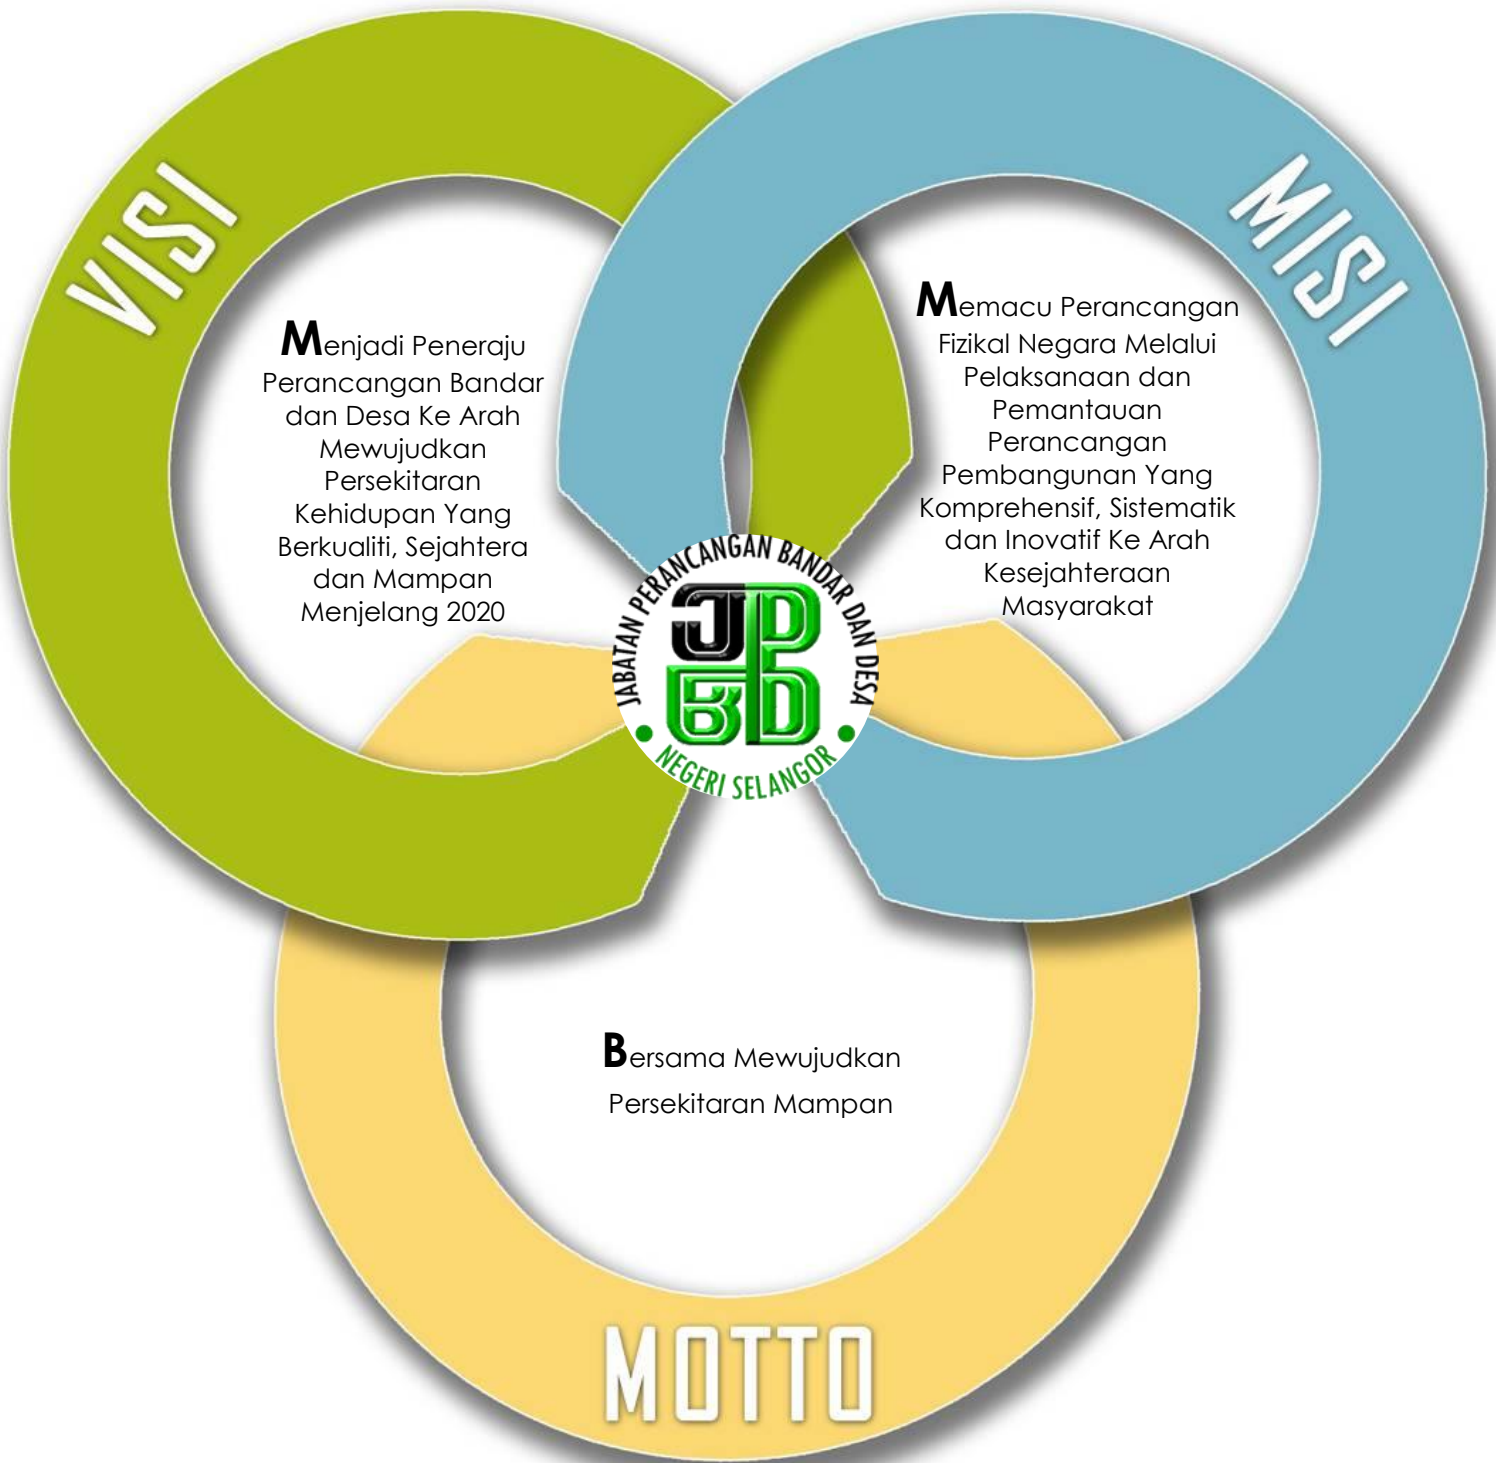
VISI

Menjadi Peneraju Perancangan Bandar dan Desa Ke Arah Mewujudkan Persekitaran Kehidupan Yang Berkualiti, Sejahtera dan Mampan Menjelang 2020

MISI

Memacu Perancangan Fizikal Negara Melalui Pelaksanaan dan Pemantauan Perancangan Pembangunan Yang Komprehensif, Sistematik dan Inovatif Ke Arah Kesejahteraan Masyarakat

JABATAN PERANCANGAN BANDAR DAN DESA
JPBD
NEGERI SELANGOR

Bersama Mewujudkan Persekitaran Mampan

MOTTO